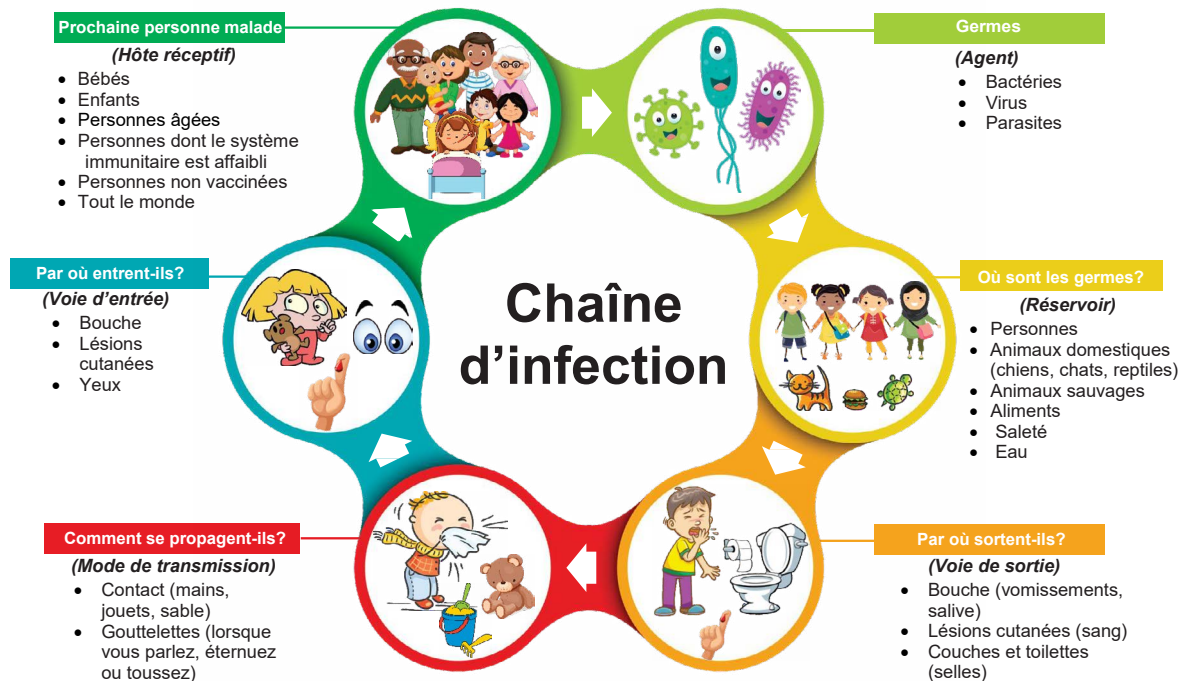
Prochaine personne malade
(Hôte réceptif)
- Bébés
- Enfants
- Personnes âgées
- Personnes dont le système immunitaire est affaibli
- Personnes non vaccinées
- Tout le monde

Germes
(Agent)
- Bactéries
- Virus
- Parasites

Par où entrent-ils?
(Voie d'entrée)
- Bouche
- Lésions cutanées
- Yeux

Chaîne d'infection

Où sont les germes?
(Réservoir)
- Personnes
- Animaux domestiques (chiens, chats, reptiles)
- Animaux sauvages
- Aliments
- Saleté
- Eau

Comment se propagent-ils?
(Mode de transmission)
- Contact (mains, jouets, sable)
- Gouttelettes (lorsque vous parlez, éternuez ou toussez)

Par où sortent-ils?
(Voie de sortie)
- Bouche (vomissements, salive)
- Lésions cutanées (sang)
- Couches et toilettes (selles)